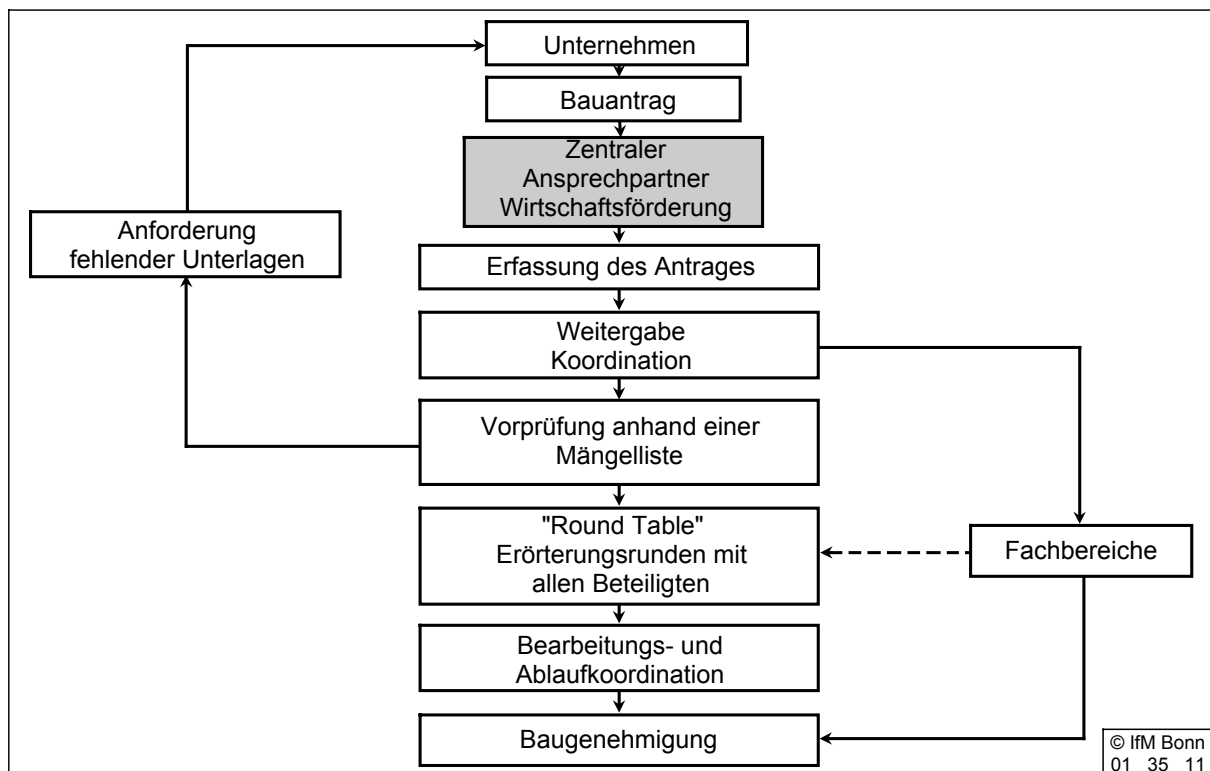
Unternehmen

Bauantrag

Zentraler Ansprechpartner Wirtschaftsförderung

Anforderung fehlender Unterlagen

Erfassung des Antrages

Weitergabe Koordination

Vorprüfung anhand einer Mängelliste

"Round Table" Erörterungsrunden mit allen Beteiligten

Fachbereiche

Bearbeitungs- und Ablaufkoordination

Baugenehmigung

© IfM Bonn
01 35 11